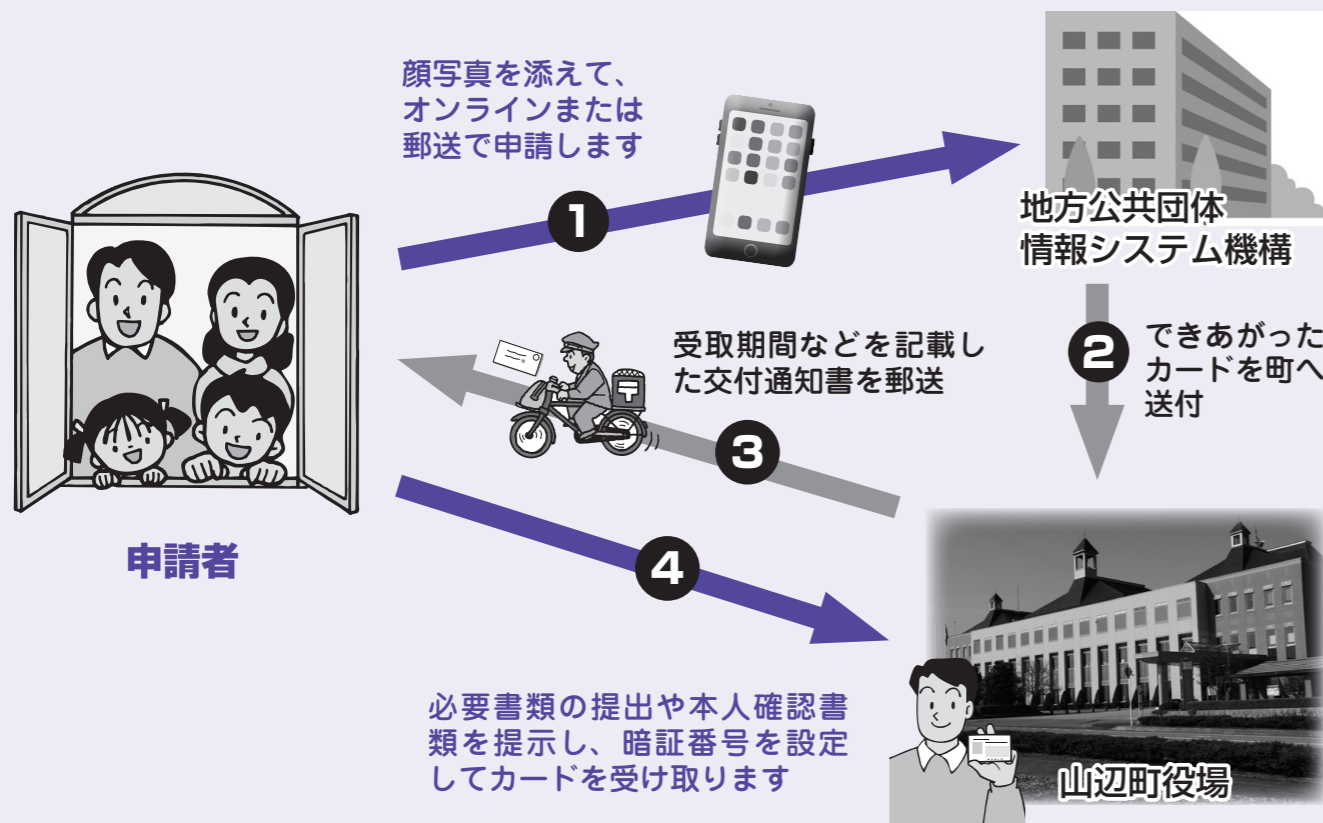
顔写真を添えて、
オンラインまたは
郵送で申請します

1

地方公共団体
情報システム機構

2 できあがった
カードを町へ
送付

受取期間などを記載した交付通知書を郵送

3

申請者

4

必要書類の提出や本人確認書類を提示し、暗証番号を設定してカードを受け取ります

山辺町役場